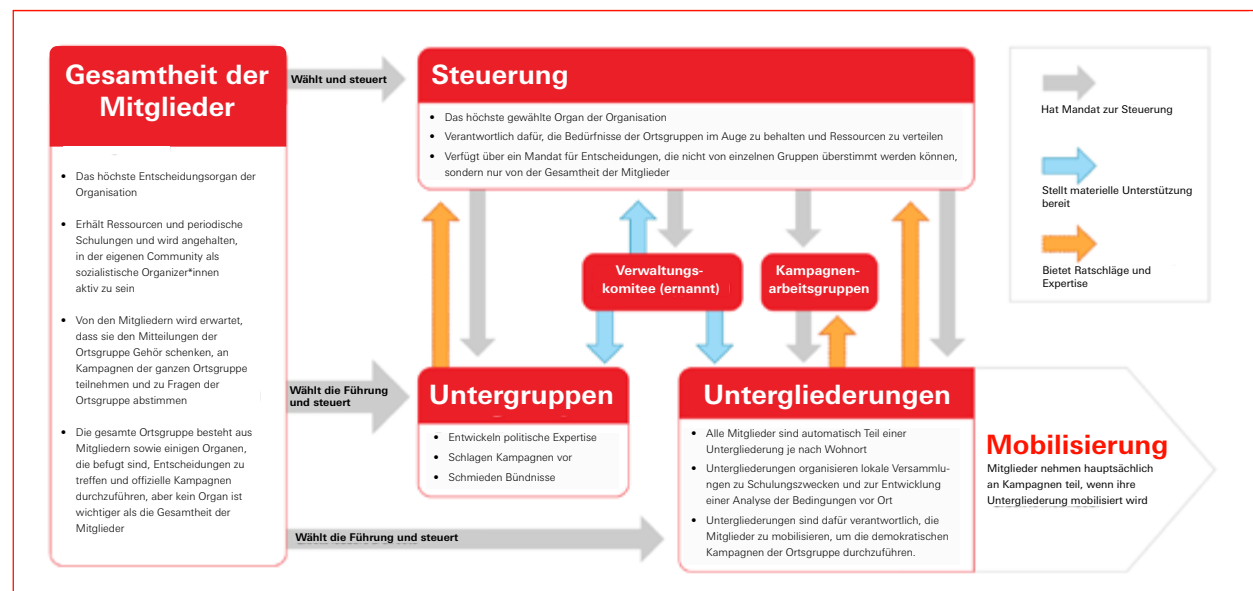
Gesamtheit der Mitglieder

- Das höchste Entscheidungsorgan der Organisation
- Erhält Ressourcen und periodische Schulungen und wird angehalten, in der eigenen Community als sozialistische Organizer*innen aktiv zu sein
- Von den Mitgliedern wird erwartet, dass sie den Mitteilungen der Ortsgruppe Gehör schenken, an Kampagnen der ganzen Ortsgruppe teilnehmen und zu Fragen der Ortsgruppe abstimmen
- Die gesamte Ortsgruppe besteht aus Mitgliedern sowie einigen Organen, die befugt sind, Entscheidungen zu treffen und offizielle Kampagnen durchzuführen, aber kein Organ ist wichtiger als die Gesamtheit der Mitglieder

Wählt und steuert

Steuerung

- Das höchste gewählte Organ der Organisation
- Verantwortlich dafür, die Bedürfnisse der Ortsgruppen im Auge zu behalten und Ressourcen zu verteilen
- Verfügt über ein Mandat für Entscheidungen, die nicht von einzelnen Gruppen überstimmt werden können, sondern nur von der Gesamtheit der Mitglieder

Hat Mandat zur Steuerung

Stellt materielle Unterstützung bereit

Bietet Ratschläge und Expertise

Verwaltungskomitee (ernannt)

Kampagnenarbeitsgruppen

Wählt die Führung und steuert

Untergruppen

- Entwickeln politische Expertise
- Schlagen Kampagnen vor
- Schmieden Bündnisse

Untergliederungen

- Alle Mitglieder sind automatisch Teil einer Untergliederung je nach Wohnort
- Untergliederungen organisieren lokale Versammlungen zu Schulungszwecken und zur Entwicklung einer Analyse der Bedingungen vor Ort
- Untergliederungen sind dafür verantwortlich, die Mitglieder zu mobilisieren, um die demokratischen Kampagnen der Ortsgruppe durchzuführen.

Mobilisierung
Mitglieder nehmen hauptsächlich an Kampagnen teil, wenn ihre Untergliederung mobilisiert wird

Wählt die Führung und steuert